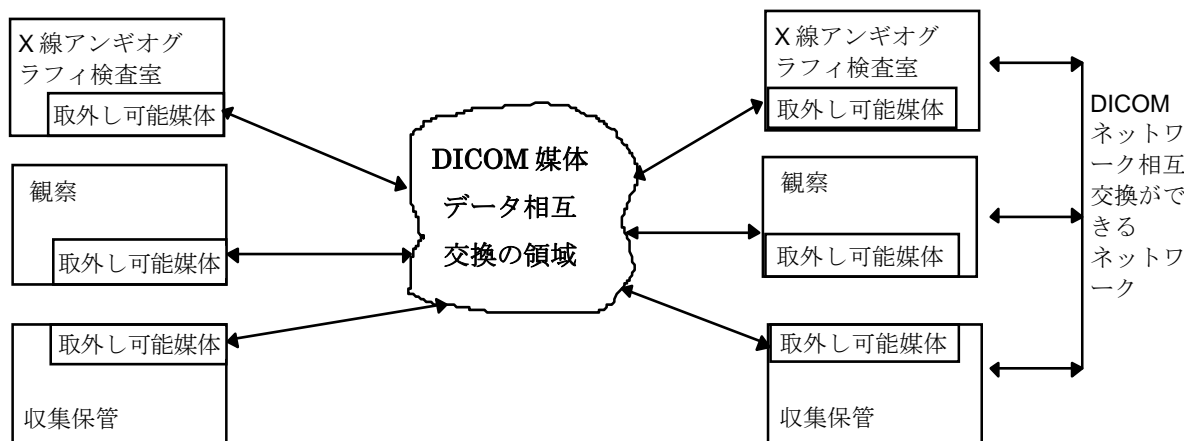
X 線アンギオグラフィ検査室

取外し可能媒体

観察

取外し可能媒体

取外し可能媒体

収集保管

DICOM 媒体データ相互交換の領域

X 線アンギオグラフィ検査室

取外し可能媒体

観察

取外し可能媒体

取外し可能媒体

収集保管

DICOM ネットワーク相互交換ができるネットワーク